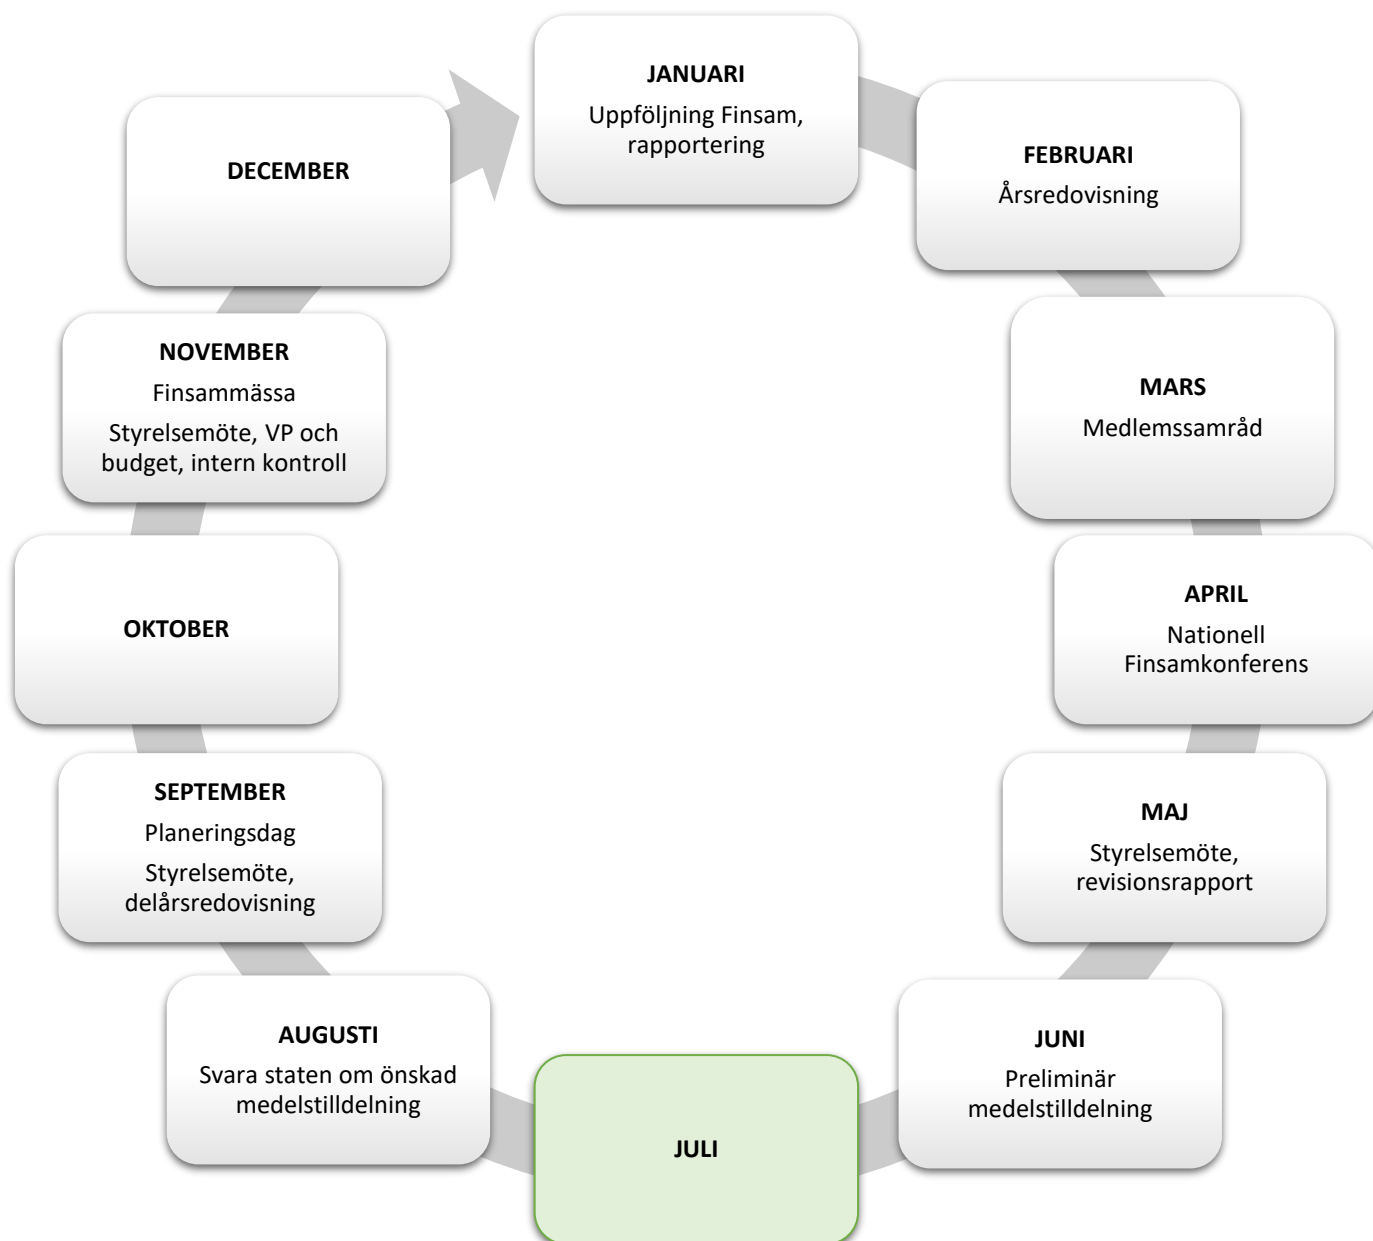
**JANUARI**
Uppföljning Finsam, rapportering

**FEBRUARI**
Årsredovisning

**MARS**
Medlemssamråd

**APRIL**
Nationell Finsamkonferens

**MAJ**
Styrelsemöte, revisionsrapport

**JUNI**
Preliminär medelstilldelning

**JULI**

**AUGUSTI**
Svara staten om önskad medelstilldelning

**SEPTEMBER**
Planeringsdag
Styrelsemöte, delårsredovisning

**OKTOBER**

**NOVEMBER**
Finsammässa
Styrelsemöte, VP och budget, intern kontroll

**DECEMBER**